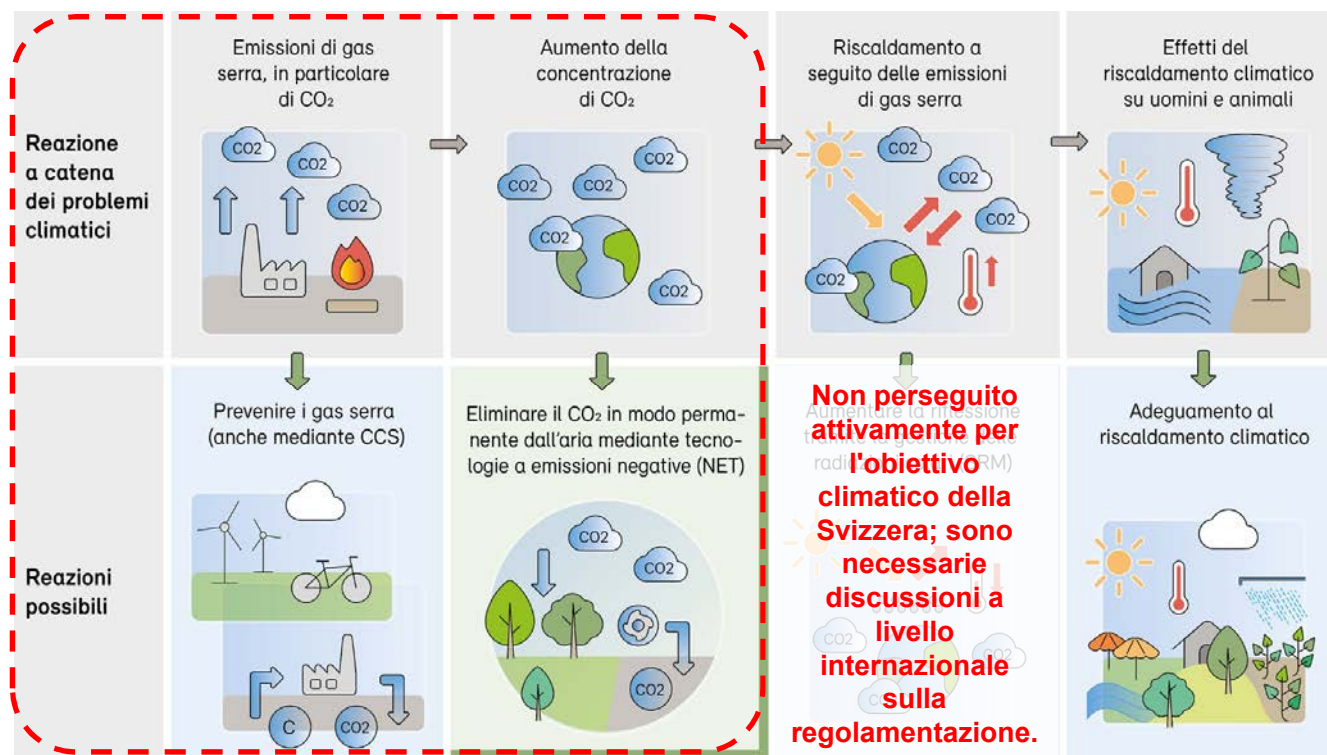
Reazione a catena dei problemi climatici

Emissioni di gas serra, in particolare di $CO_2$

CO2
CO2
CO2

Aumento della concentrazione di $CO_2$

CO2
CO2
CO2
CO2
CO2

Riscaldamento a seguito delle emissioni di gas serra

CO2
CO2
CO2
CO2

Effetti del riscaldamento climatico su uomini e animali

Reazioni possibili

Prevenire i gas serra (anche mediante CCS)

C
CO2

Eliminare il $CO_2$ in modo permanente dall'aria mediante tecnologie a emissioni negative (NET)

CO2
CO2
CO2

Aumentare la riflessione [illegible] radi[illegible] (SRM)

Non perseguito attivamente per l'obiettivo climatico della Svizzera; sono necessarie discussioni a livello internazionale sulla regolamentazione.

CO2
CO2

Adeguamento al riscaldamento climatico